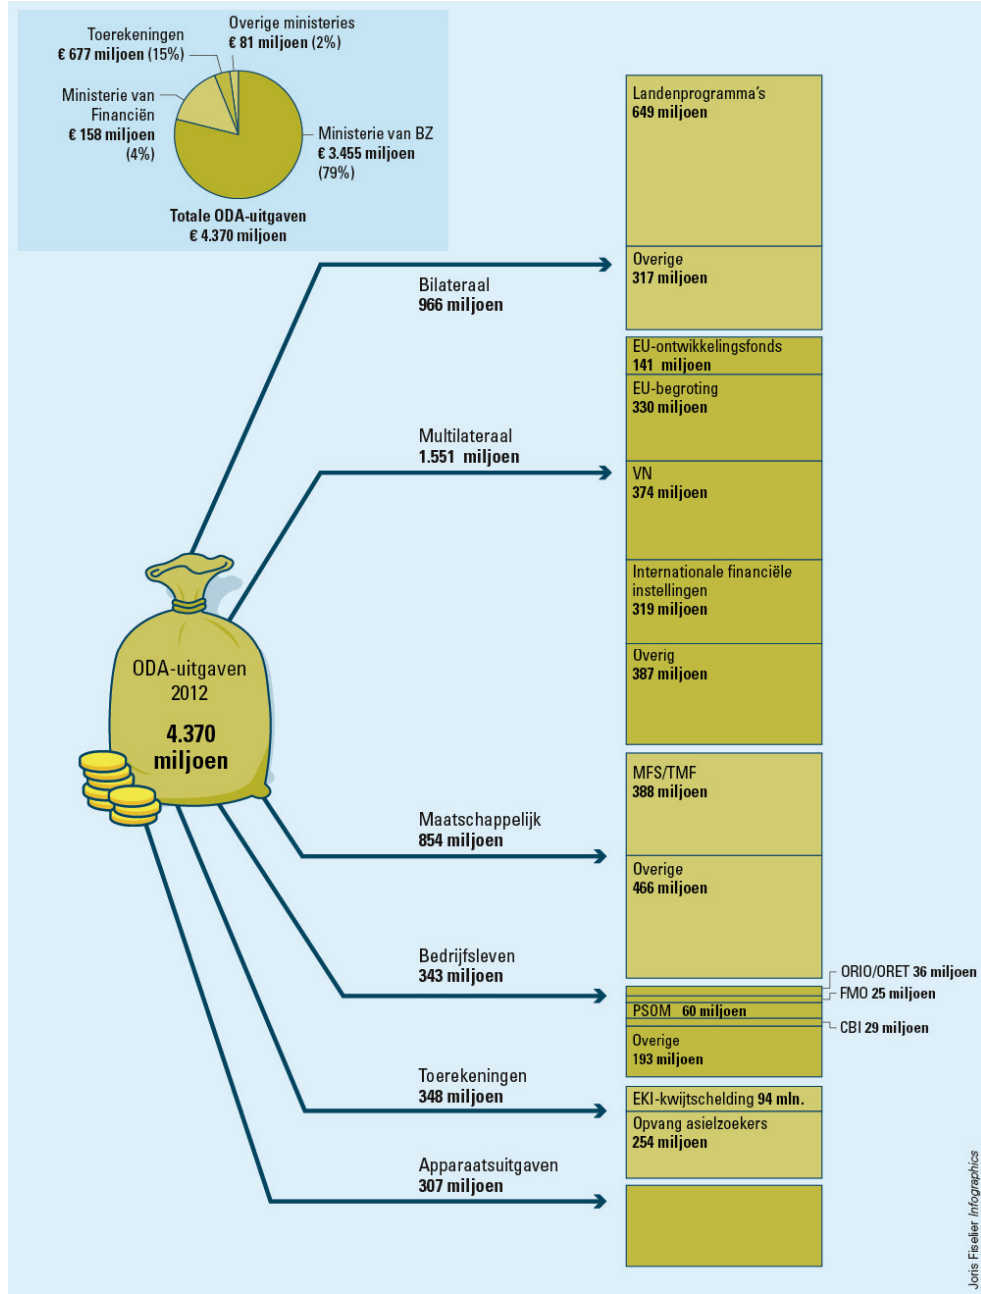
Toerekeningen
€ 677 miljoen (15%)

Overige ministeries
€ 81 miljoen (2%)

Ministerie van Financiën
€ 158 miljoen (4%)

Ministerie van BZ
€ 3.455 miljoen (79%)

Totale ODA-uitgaven
€ 4.370 miljoen

ODA-uitgaven 2012
4.370 miljoen

Bilateraal
966 miljoen

Landenprogramma's
649 miljoen

Overige
317 miljoen

Multilateraal
1.551 miljoen

EU-ontwikkelingsfonds
141 miljoen

EU-begroting
330 miljoen

VN
374 miljoen

Internationale financiële instellingen
319 miljoen

Overig
387 miljoen

Maatschappelijk
854 miljoen

MFS/TMF
388 miljoen

Overige
466 miljoen

Bedrijfsleven
343 miljoen

ORIO/ORET 36 miljoen
FMO 25 miljoen
PSOM 60 miljoen
CBI 29 miljoen

Overige
193 miljoen

Toerekeningen
348 miljoen

EKI-kwijtschelding 94 mln.

Opvang asielzoekers
254 miljoen

Apparaatsuitgaven
307 miljoen

Joris Fiselier Infographics